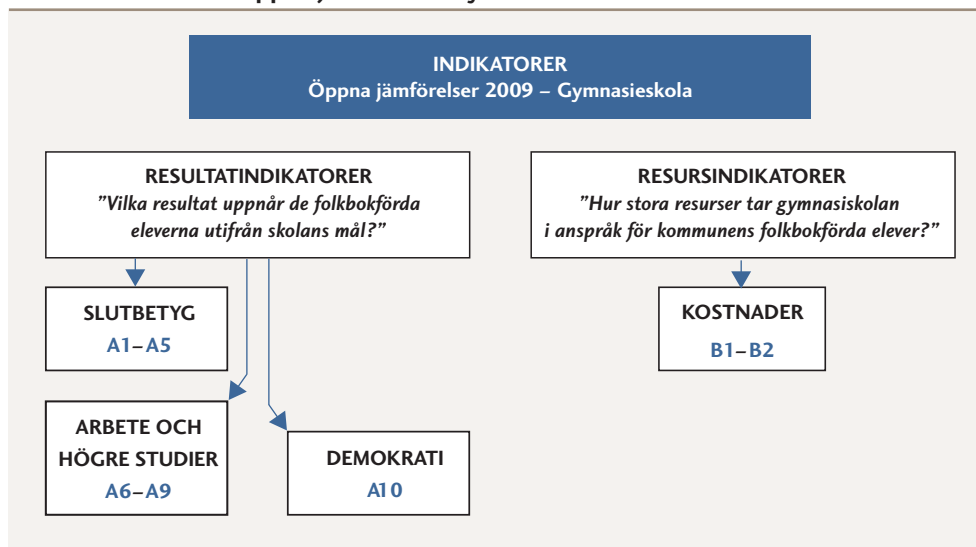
INDIKATORER
Öppna jämförelser 2009 – Gymnasieskola

RESULTATINDIKATORER
”Vilka resultat uppnår de folkbokförda eleverna utifrån skolans mål?”

RESURSINDIKATORER
”Hur stora resurser tar gymnasiskolan i anspråk för kommunens folkbokförda elever?”

SLUTBETYG
A1–A5

KOSTNADER
B1–B2

ARBETE OCH HÖGRE STUDIER
A6–A9

DEMOKRATI
A10